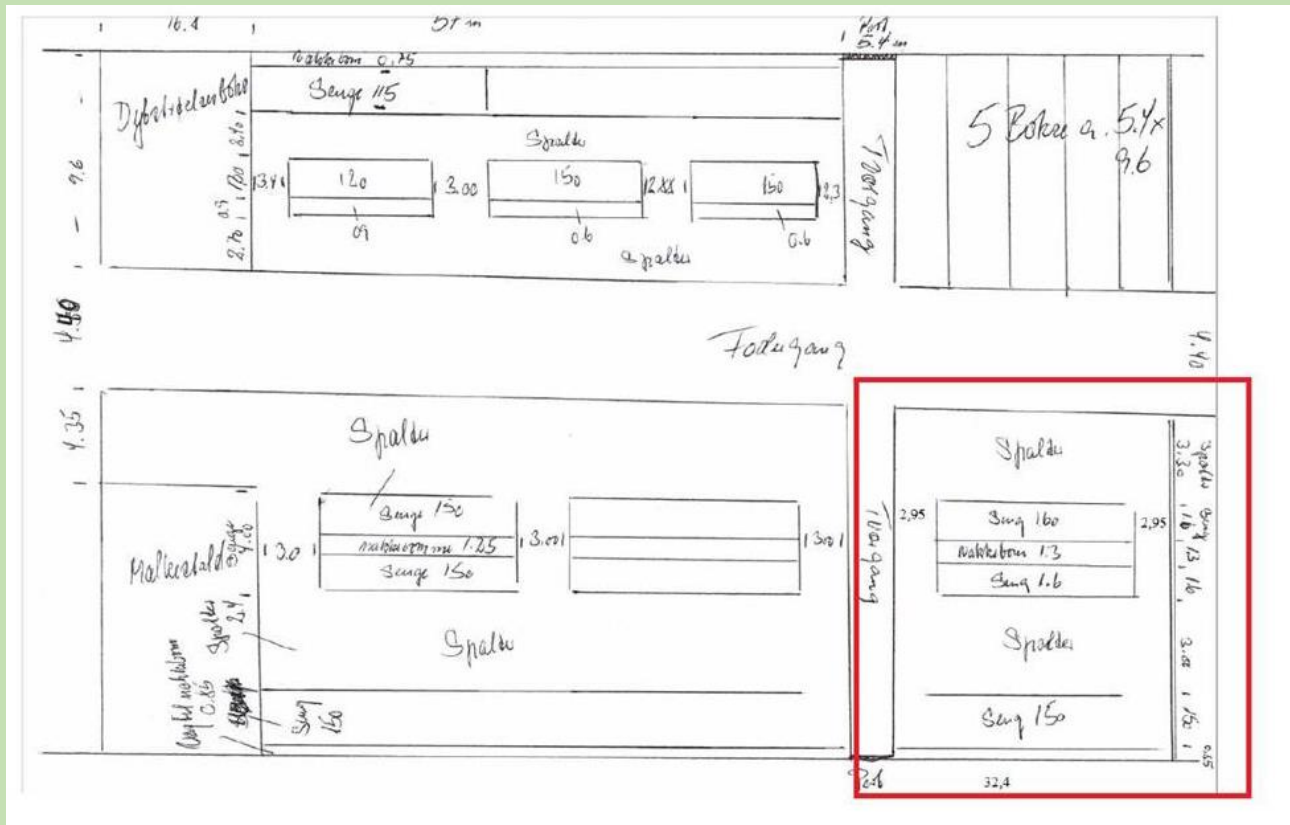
16.4

51 m

Port 5.4 m

Nakkebom 0.75

Seng 115

Dyrbarkelenbom

9.6

2.10

Spalte

13.4

1.20

0.5

120

3.00

150

2.88

150

2.3

2.70

0.9

0.6

0.6

Spalte

Tverrgang

5 Bokse a. 5.4 x 9.6

4.40

Fôrgang

4.40

4.35

Spalte

Seng 150

1.3.0

Nakkebom 1.25

3.00

3.00

Seng 150

Tverrgang

2,95

Spalte

Seng 160

2,95

Nakkebom 1.3

Seng 1.6

Spalte

3.30

1.6

1.3

1.6

3.30

1.50

0.5

Seng 150

Malkeavdeling

Seng 4.00

Spalte 2.4

Spalte

Nakkebom 0.86

Seng 150

Port

32,4